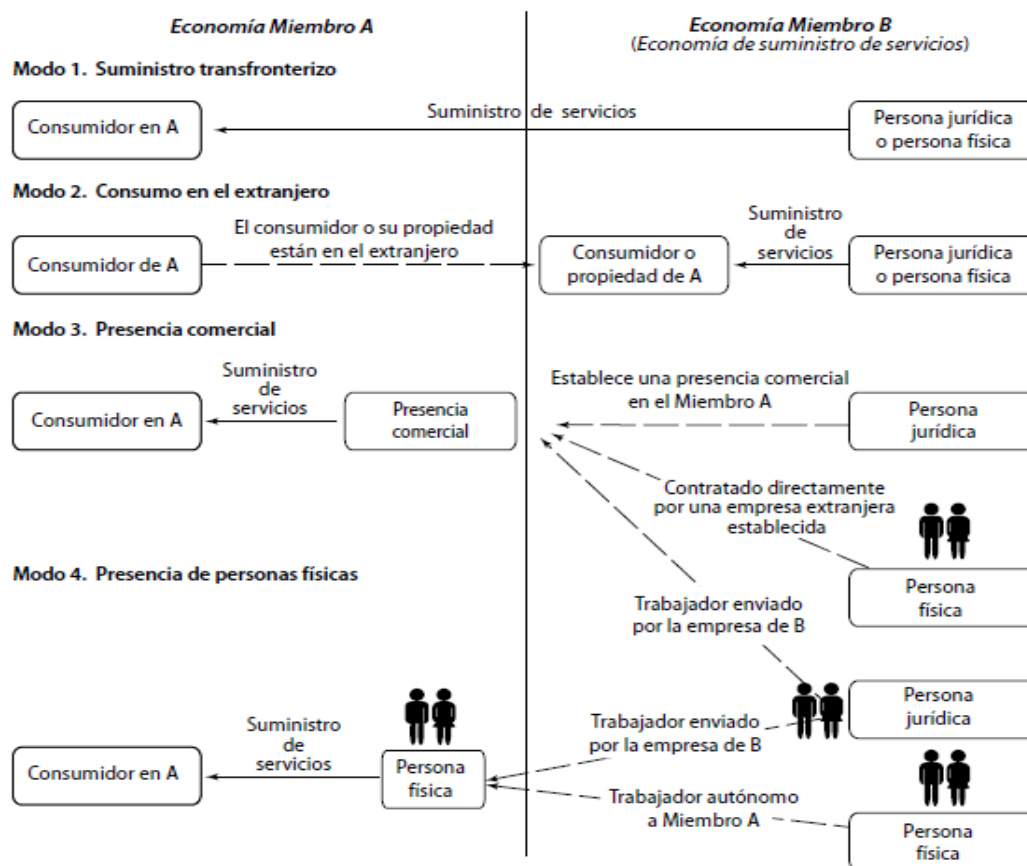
Economía Miembro A

Economía Miembro B
(Economía de suministro de servicios)

Modo 1. Suministro transfronterizo

Consumidor en A

Suministro de servicios

Persona jurídica o persona física

Modo 2. Consumo en el extranjero

Consumidor de A

El consumidor o su propiedad están en el extranjero

Consumidor o propiedad de A

Suministro de servicios

Persona jurídica o persona física

Modo 3. Presencia comercial

Consumidor en A

Suministro de servicios

Presencia comercial

Establece una presencia comercial en el Miembro A

Persona jurídica

Contratado directamente por una empresa extranjera establecida

Modo 4. Presencia de personas físicas

Persona física

Trabajador enviado por la empresa de B

Persona jurídica

Consumidor en A

Suministro de servicios

Persona física

Trabajador enviado por la empresa de B

Trabajador autónomo a Miembro A

Persona física